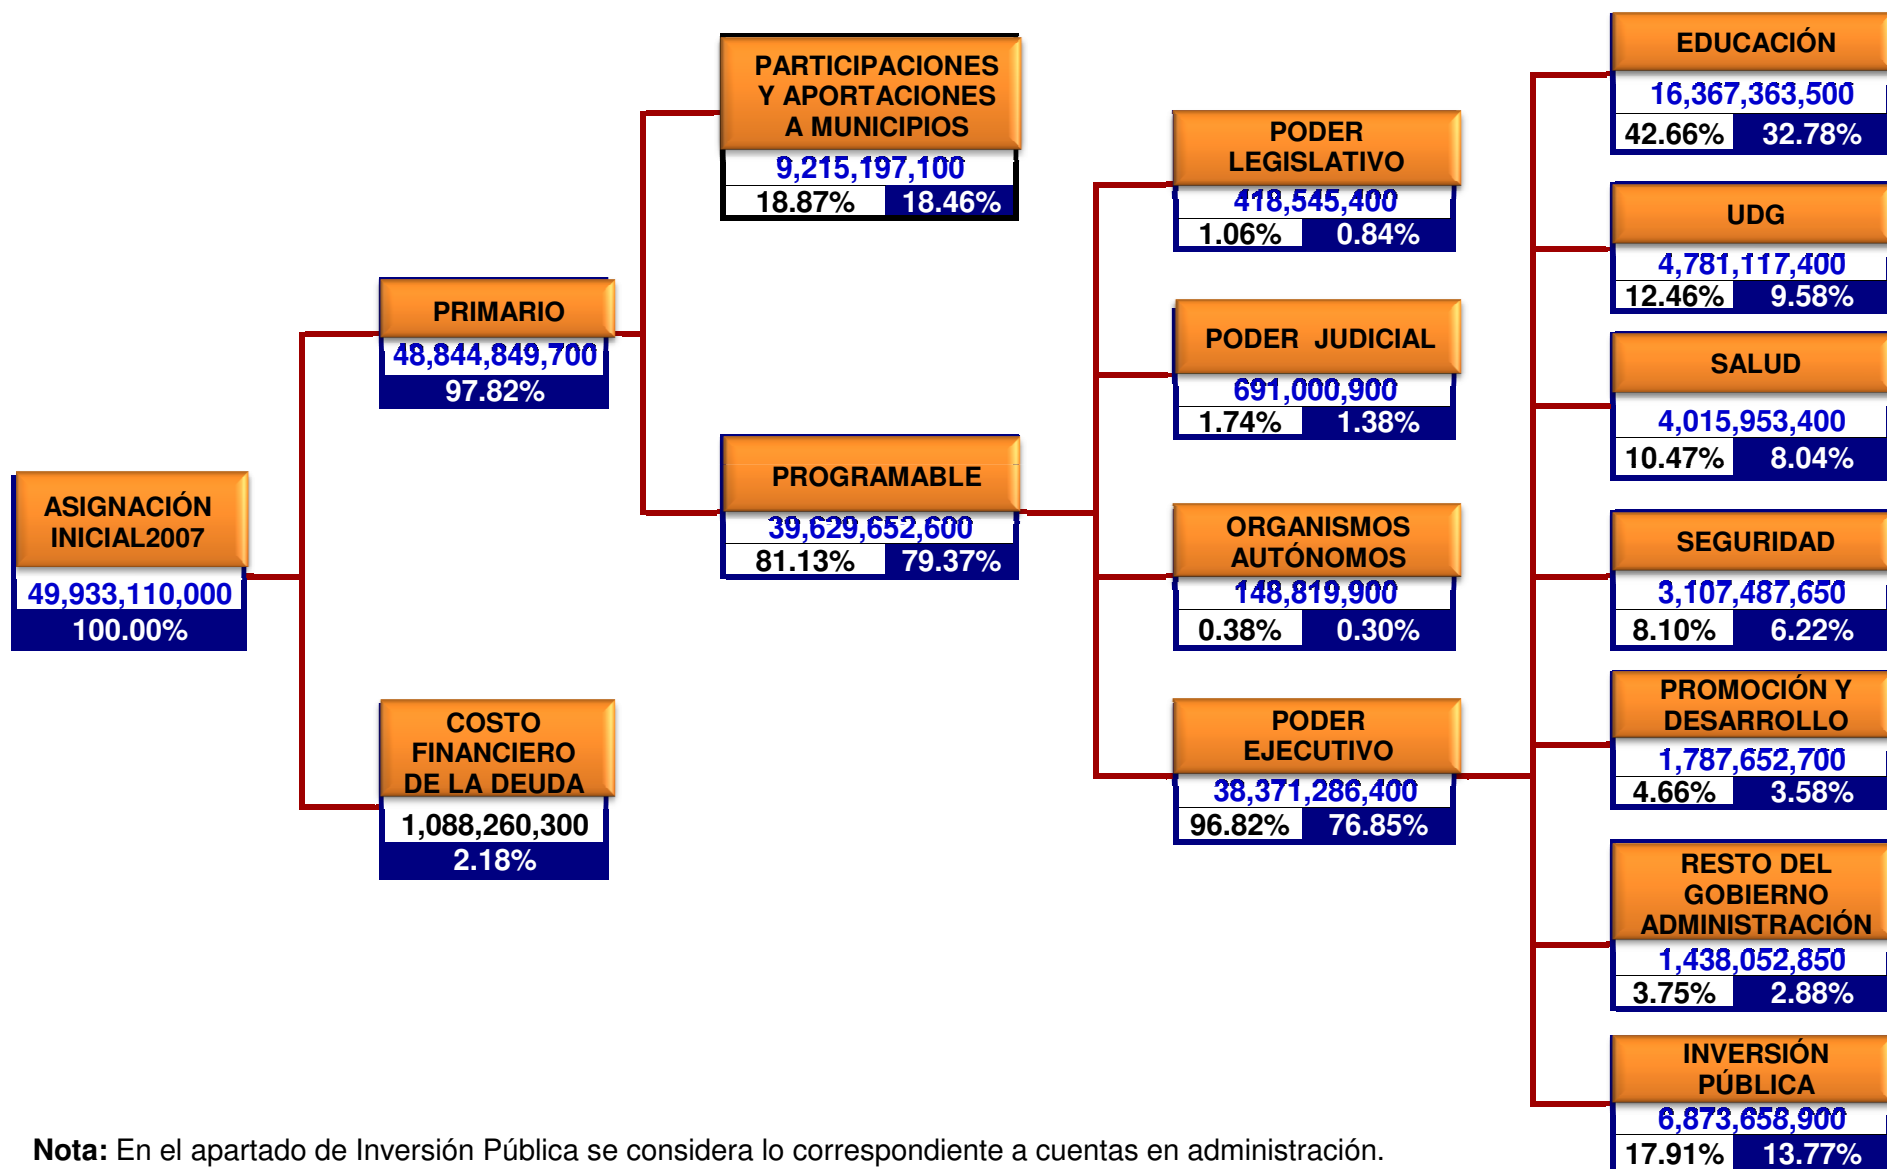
ASIGNACIÓN INICIAL2007
49,933,110,000
100.00%

PRIMARIO
48,844,849,700
97.82%

COSTO FINANCIERO DE LA DEUDA
1,088,260,300
2.18%

PARTICIPACIONES Y APORTACIONES A MUNICIPIOS
9,215,197,100
18.87% 18.46%

PROGRAMABLE
39,629,652,600
81.13% 79.37%

PODER LEGISLATIVO
418,545,400
1.06% 0.84%

PODER JUDICIAL
691,000,900
1.74% 1.38%

ORGANISMOS AUTÓNOMOS
148,819,900
0.38% 0.30%

PODER EJECUTIVO
38,371,286,400
96.82% 76.85%

EDUCACIÓN
16,367,363,500
42.66% 32.78%

UDG
4,781,117,400
12.46% 9.58%

SALUD
4,015,953,400
10.47% 8.04%

SEGURIDAD
3,107,487,650
8.10% 6.22%

PROMOCIÓN Y DESARROLLO
1,787,652,700
4.66% 3.58%

RESTO DEL GOBIERNO ADMINISTRACIÓN
1,438,052,850
3.75% 2.88%

INVERSIÓN PÚBLICA
6,873,658,900
17.91% 13.77%

Nota: En el apartado de Inversión Pública se considera lo correspondiente a cuentas en administración.